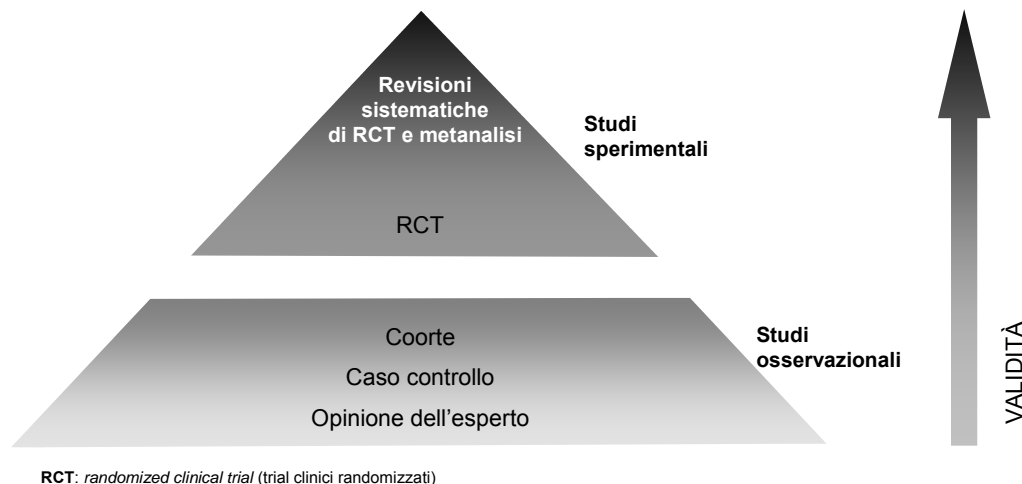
Revisioni sistematiche di RCT e metanalisi

RCT

Studi sperimentali

Coorte

Caso controllo

Opinione dell’esperto

Studi osservazionali

VALIDITÀ

**RCT**: *randomized clinical trial* (trial clinici randomizzati)